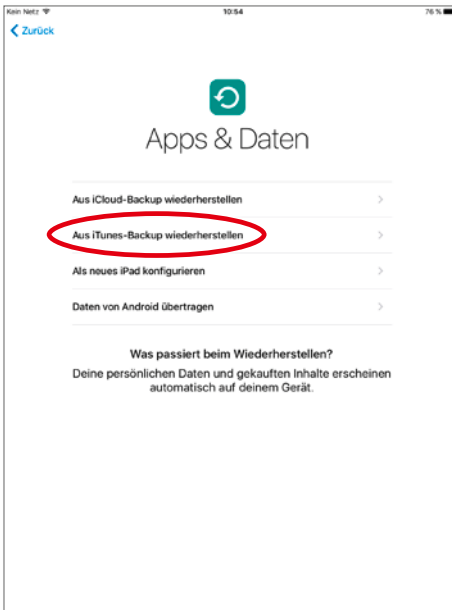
Kein Netz
10:54
76 %

Zurück

Apps & Daten

Aus iCloud-Backup wiederherstellen

Aus iTunes-Backup wiederherstellen

Als neues iPad konfigurieren

Daten von Android übertragen

Was passiert beim Wiederherstellen?

Deine persönlichen Daten und gekauften Inhalte erscheinen automatisch auf deinem Gerät.